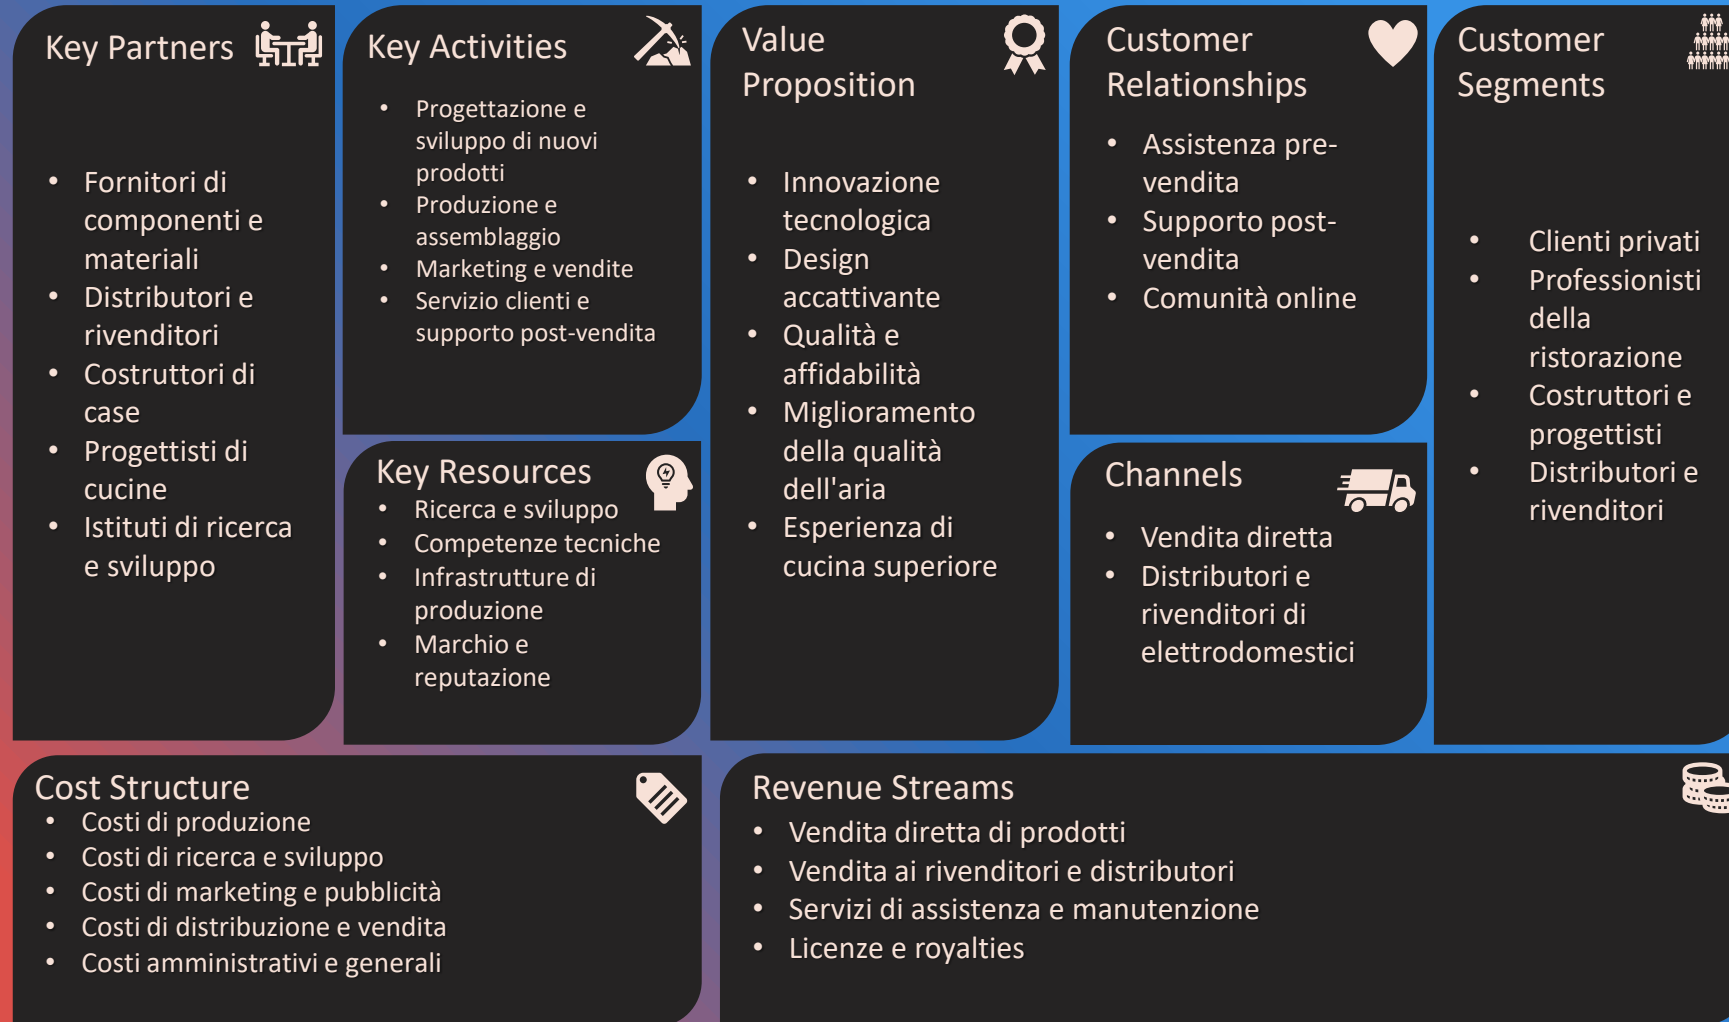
Key Partners

- Fornitori di componenti e materiali
- Distributori e rivenditori
- Costruttori di case
- Progettisti di cucine
- Istituti di ricerca e sviluppo

Key Activities

- Progettazione e sviluppo di nuovi prodotti
- Produzione e assemblaggio
- Marketing e vendite
- Servizio clienti e supporto post-vendita

Key Resources

- Ricerca e sviluppo
- Competenze tecniche
- Infrastrutture di produzione
- Marchio e reputazione

Value Proposition

- Innovazione tecnologica
- Design accattivante
- Qualità e affidabilità
- Miglioramento della qualità dell'aria
- Esperienza di cucina superiore

Customer Relationships

- Assistenza pre-vendita
- Supporto post-vendita
- Comunità online

Channels

- Vendita diretta
- Distributori e rivenditori di elettrodomestici

Customer Segments

- Clienti privati
- Professionisti della ristorazione
- Costruttori e progettisti
- Distributori e rivenditori

Cost Structure

- Costi di produzione
- Costi di ricerca e sviluppo
- Costi di marketing e pubblicità
- Costi di distribuzione e vendita
- Costi amministrativi e generali

Revenue Streams

- Vendita diretta di prodotti
- Vendita ai rivenditori e distributori
- Servizi di assistenza e manutenzione
- Licenze e royalties